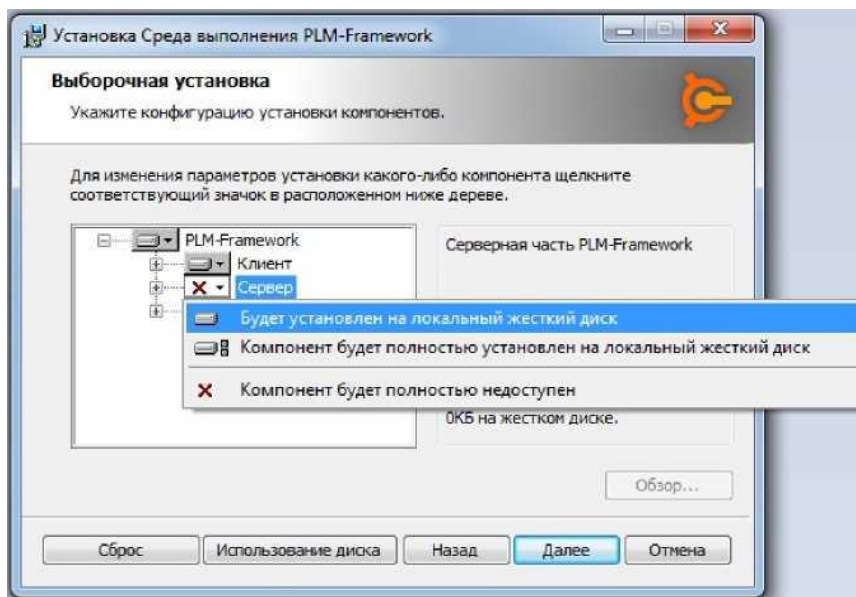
Установка Среда выполнения PLM-Framework

Выборочная установка

Укажите конфигурацию установки компонентов.

Для изменения параметров установки какого-либо компонента щелкните соответствующий значок в расположенном ниже дереве.

PLM-Framework
Клиент
Сервер

Серверная часть PLM-Framework

Будет установлен на локальный жесткий диск
Компонент будет полностью установлен на локальный жесткий диск
Компонент будет полностью недоступен

0КБ на жестком диске.

Обзор...

Сброс
Использование диска
Назад
Далее
Отмена